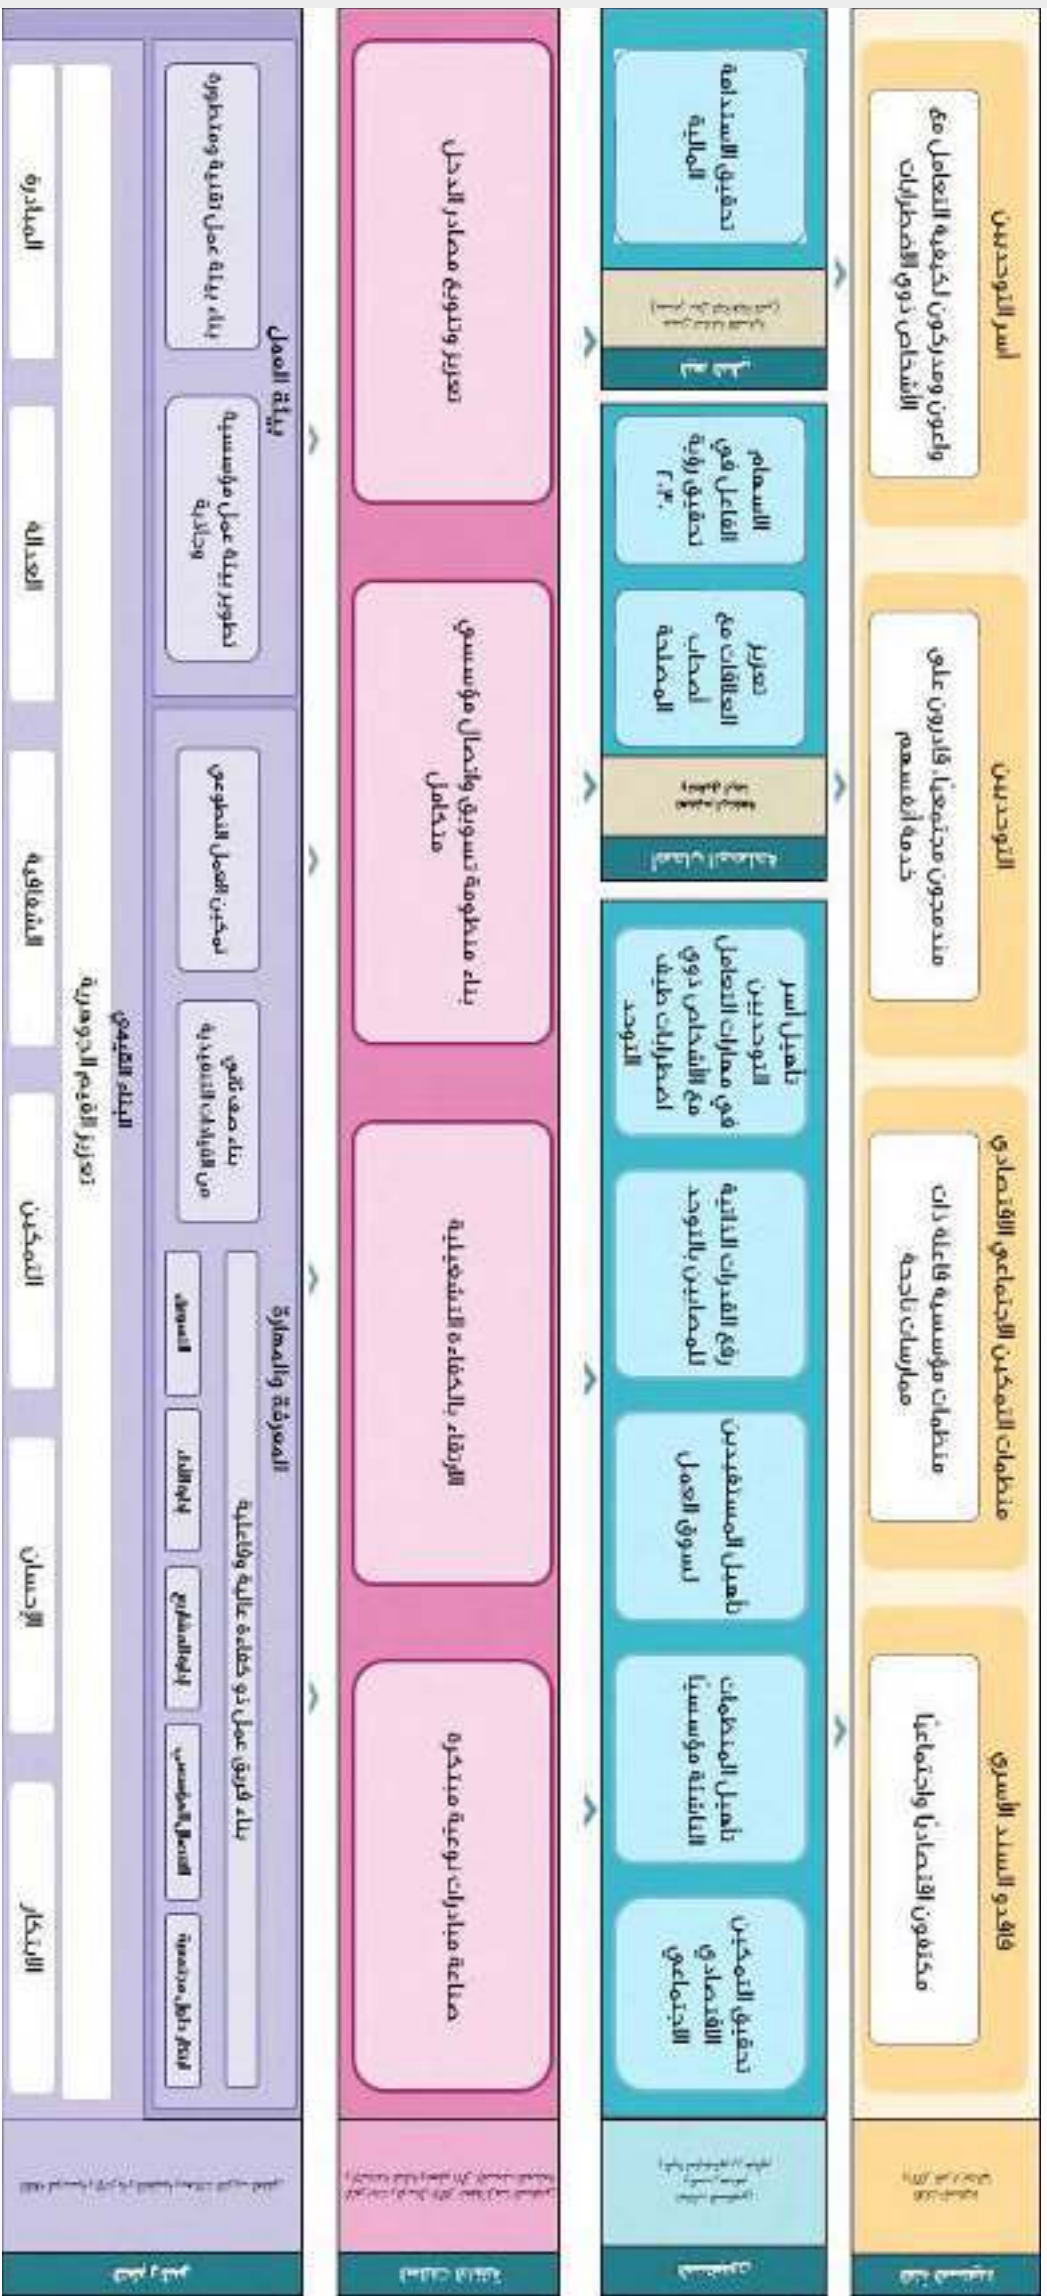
أسر التوحديين
واعون ومدركون لكيفية التعامل مع الأشخاص ذوي اضطرابات

التوحديين
مندمجون مجتمعيا قادرون على خدمة أنفسهم

منظمات التمكين الاجتماعي الاقتصادي
منظمات مؤسسية فاعلة ذات ممارسات ناجحة

فاقدو السند الأسري
مكتفون اقتصاديا واجتماعيا

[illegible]

تحقيق الاستدامة المالية

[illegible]

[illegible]

السهام الفاعل في تحقيق رؤية ٢٠٣٠

تعزيز العلاقات مع أصحاب المصلحة

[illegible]

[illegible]

تأهيل أسر التوحديين في مهارات التعامل مع الأشخاص ذوي اضطرابات طيف التوحد

رفع القدرات الذاتية للمصابين بالتوحد

تأهيل المستفيدين لسوق العمل

تأهيل المنظمات الناشئة مؤسسيا

تحقيق التمكين الاقتصادي الاجتماعي

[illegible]

تعزيز وتنويع مصادر الدخل

بناء منظومة تسويق واتصال مؤسسي متكامل

الارتقاء بالكفاءة التشغيلية

صناعة مبادرات نوعية مبتكرة

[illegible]

بيئة العمل

بناء بيئة عمل تقنية ومتطورة

تطوير بيئة عمل مؤسسية وجاذبة

المعرفة والمهارة

تمكين العمل التطوعي

بناء صف ثاني من القيادات الإدارية

بناء فريق عمل ذو كفاءة عالية وفاعلية

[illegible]

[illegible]

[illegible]

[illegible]

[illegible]

البناء القيمي
تعزيز القيم الجوهرية

المبادرة

العدالة

الشفافية

التمكين

الإحسان

الابتكار

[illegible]

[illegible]